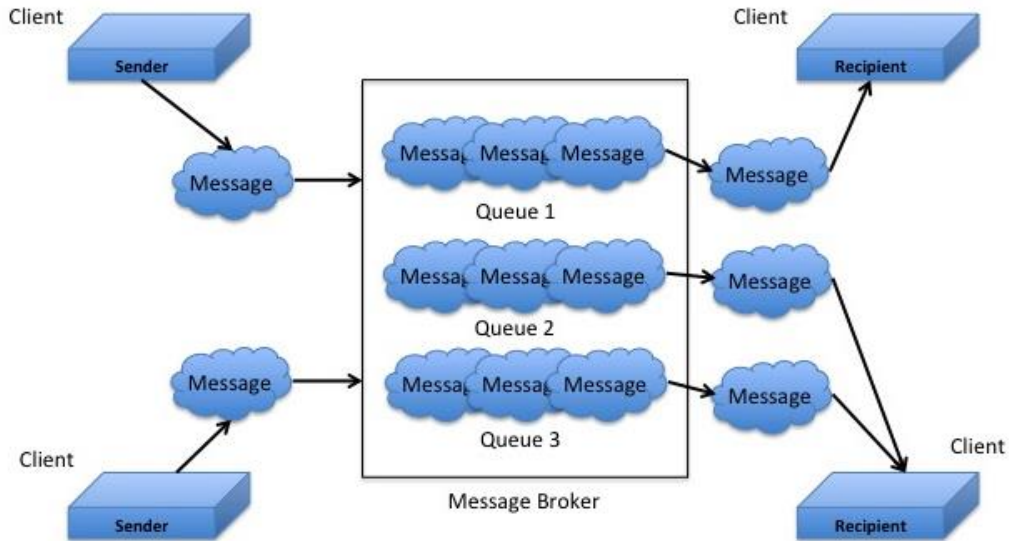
Client

Sender

Message

Messag Messag Message

Queue 1

Messag Messag Message

Queue 2

Messag Messag Message

Queue 3

Message Broker

Message

Client

Sender

Client

Recipient

Message

Message

Message

Client

Recipient